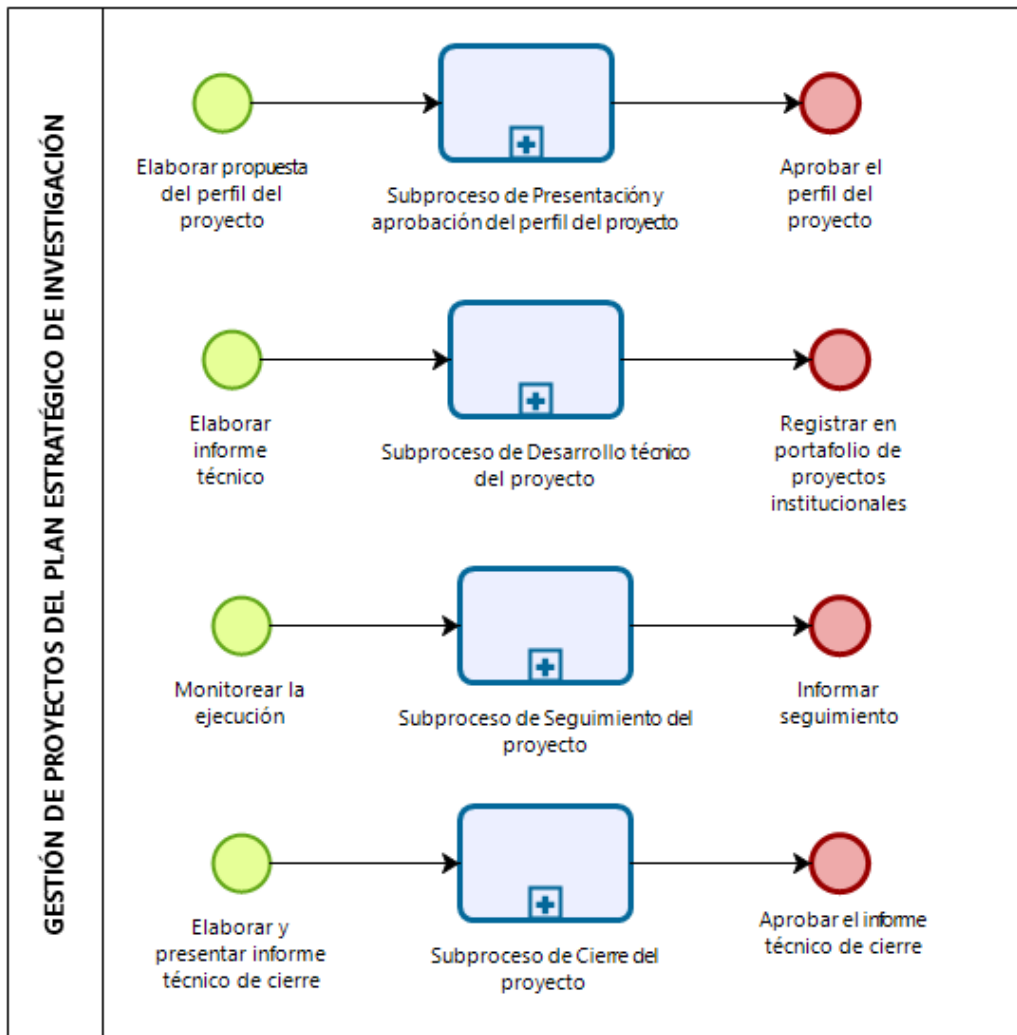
GESTIÓN DE PROYECTOS DEL PLAN ESTRATÉGICO DE INVESTIGACIÓN

Elaborar propuesta del perfil del proyecto

Subproceso de Presentación y aprobación del perfil del proyecto

Aprobar el perfil del proyecto

Elaborar informe técnico

Subproceso de Desarrollo técnico del proyecto

Registrar en portafolio de proyectos institucionales

Monitorear la ejecución

Subproceso de Seguimiento del proyecto

Informar seguimiento

Elaborar y presentar informe técnico de cierre

Subproceso de Cierre del proyecto

Aprobar el informe técnico de cierre